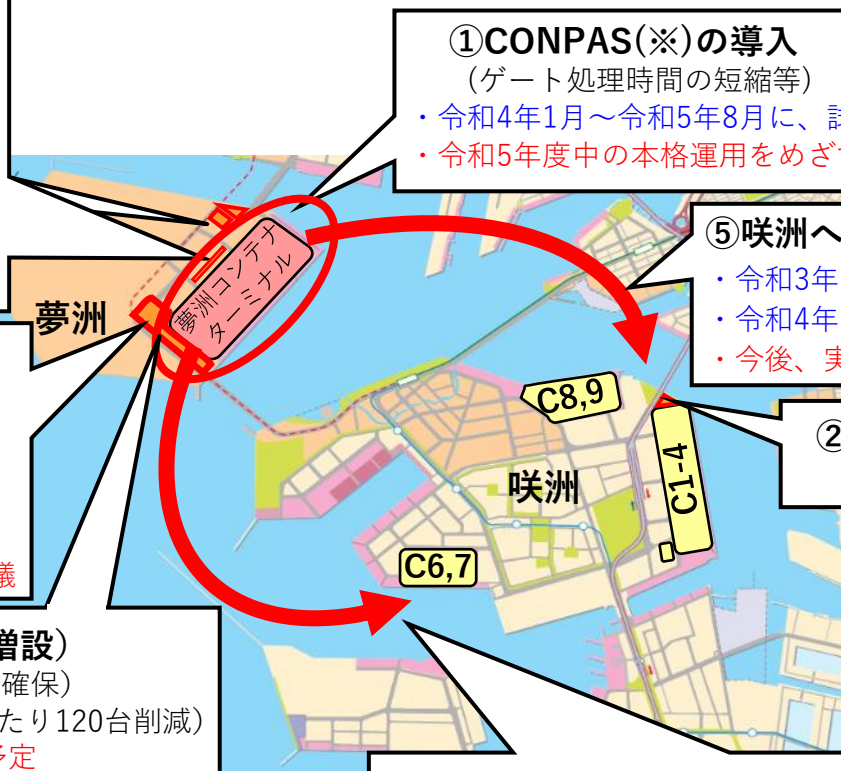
①CONPAS(※)の導入
(ゲート処理時間の短縮等)
・令和4年1月～令和5年8月に、試
・令和5年度中の本格運用をめざす

⑤咲洲へ
・令和3年
・令和4年
・今後、実

夢洲

夢洲コンテナターミナル

C8,9

②

C1-4

咲洲

C6,7

議

増設)
確保)
たり120台削減)
予定